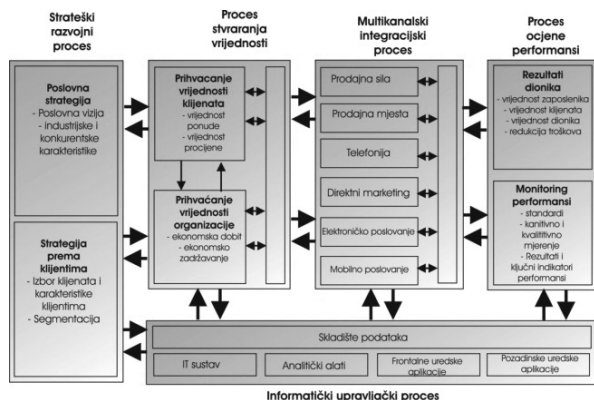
Strateški razvojni proces

Proces stvaranja vrijednosti

Multikanalski integracijski proces

Proces ocjene performansi

Poslovna strategija
- Poslovna vizija
- industrijske i konkurentske karakteristike

Strategija prema klijentima
- Izbor klijenata i karakteristike klijentima
- Segmentacija

Prihvacanje vrijednosti klijenata
- vrijednost ponude
- vrijednost procjene

Prihvaćanje vrijednosti organizacije
- ekonomska dobit
- ekonomsko zadržavanje

Prodajna sila

Prodajna mjesta

Telefonija

Direktni marketing

Elektroničko poslovanje

Mobilno poslovanje

Rezultati dionika
- vrijednost zaposlenika
- vrijednost klijenata
- vrijednost dionika
- redukcija troškova

Monitoring performansi
- standardi
- kanitivno i kvalitativno mjerenje
- Rezultati i ključni indikatori performansi

Skladište podataka

IT sustav

Analitički alati

Frontalne uredske aplikacije

Pozadinske uredske aplikacije

Informatički upravljački proces